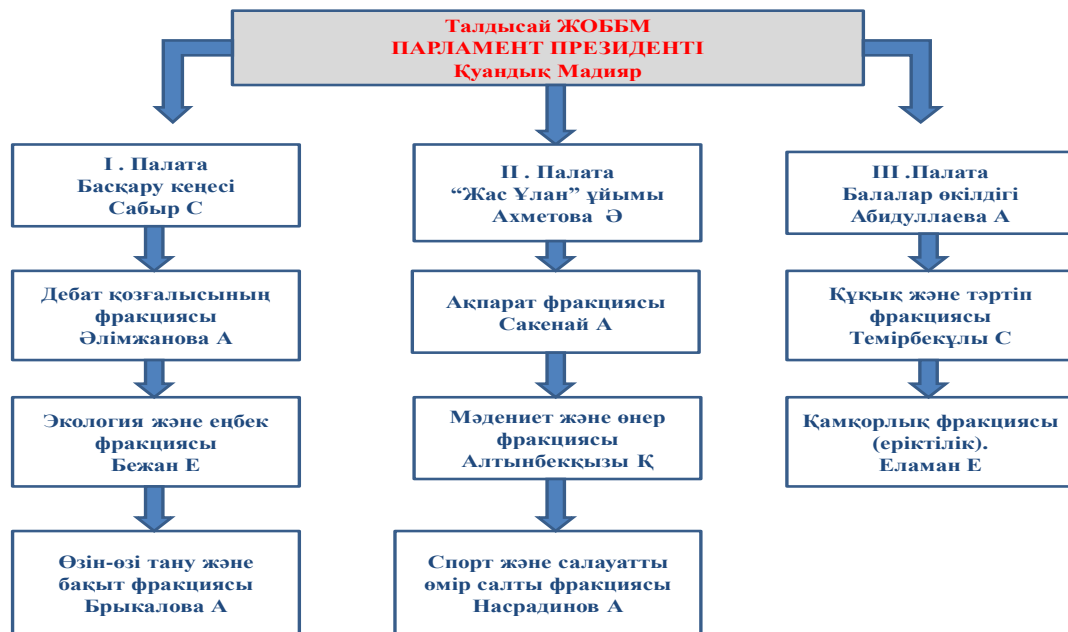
Талдысай ЖОББМ
ПАРЛАМЕНТ ПРЕЗИДЕНТІ
Куандық Мадияр

І . Палата
Басқару кеңесі
Сабыр С

Дебат қозғалысының фракциясы
Әлімжанова А

Экология және еңбек фракциясы
Бежан Е

Өзін-өзі тану және бақыт фракциясы
Брыкалова А

ІІ . Палата
"Жас Ұлан" ұйымы
Ахметова Ә

Ақпарат фракциясы
Сакенай А

Мәдениет және өнер фракциясы
Алтынбекқызы Қ

Спорт және салауатты өмір салты фракциясы
Насрадинов А

ІІІ .Палата
Балалар өкілдігі
Абидуллаева А

Құқық және тәртіп фракциясы
Темірбекұлы С

Қамқорлық фракциясы (еріктілік).
Еламан Е